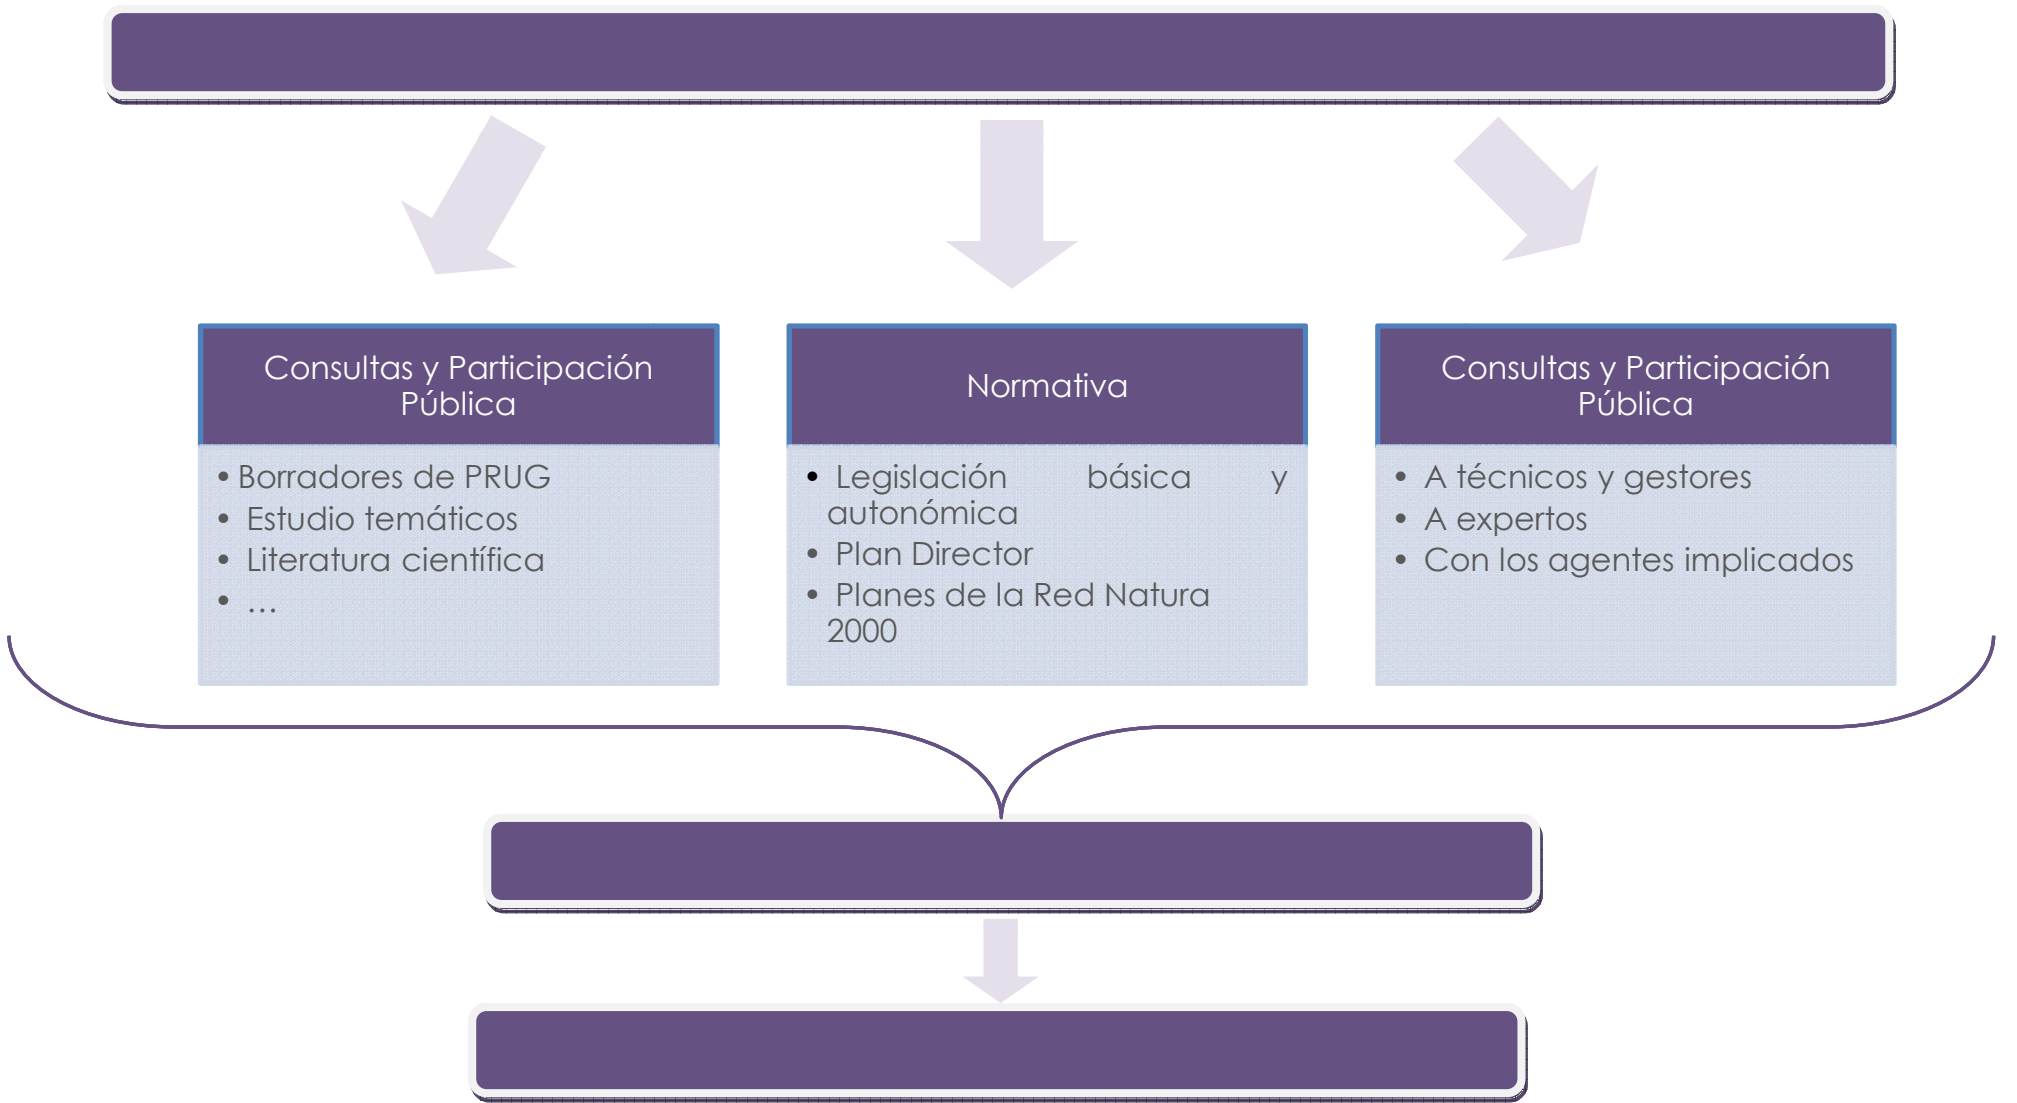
Consultas y Participación Pública

- Borradores de PRUG
- Estudio temáticos
- Literatura científica
- …

Normativa

- Legislación básica y autonómica
- Plan Director
- Planes de la Red Natura 2000

Consultas y Participación Pública

- A técnicos y gestores
- A expertos
- Con los agentes implicados